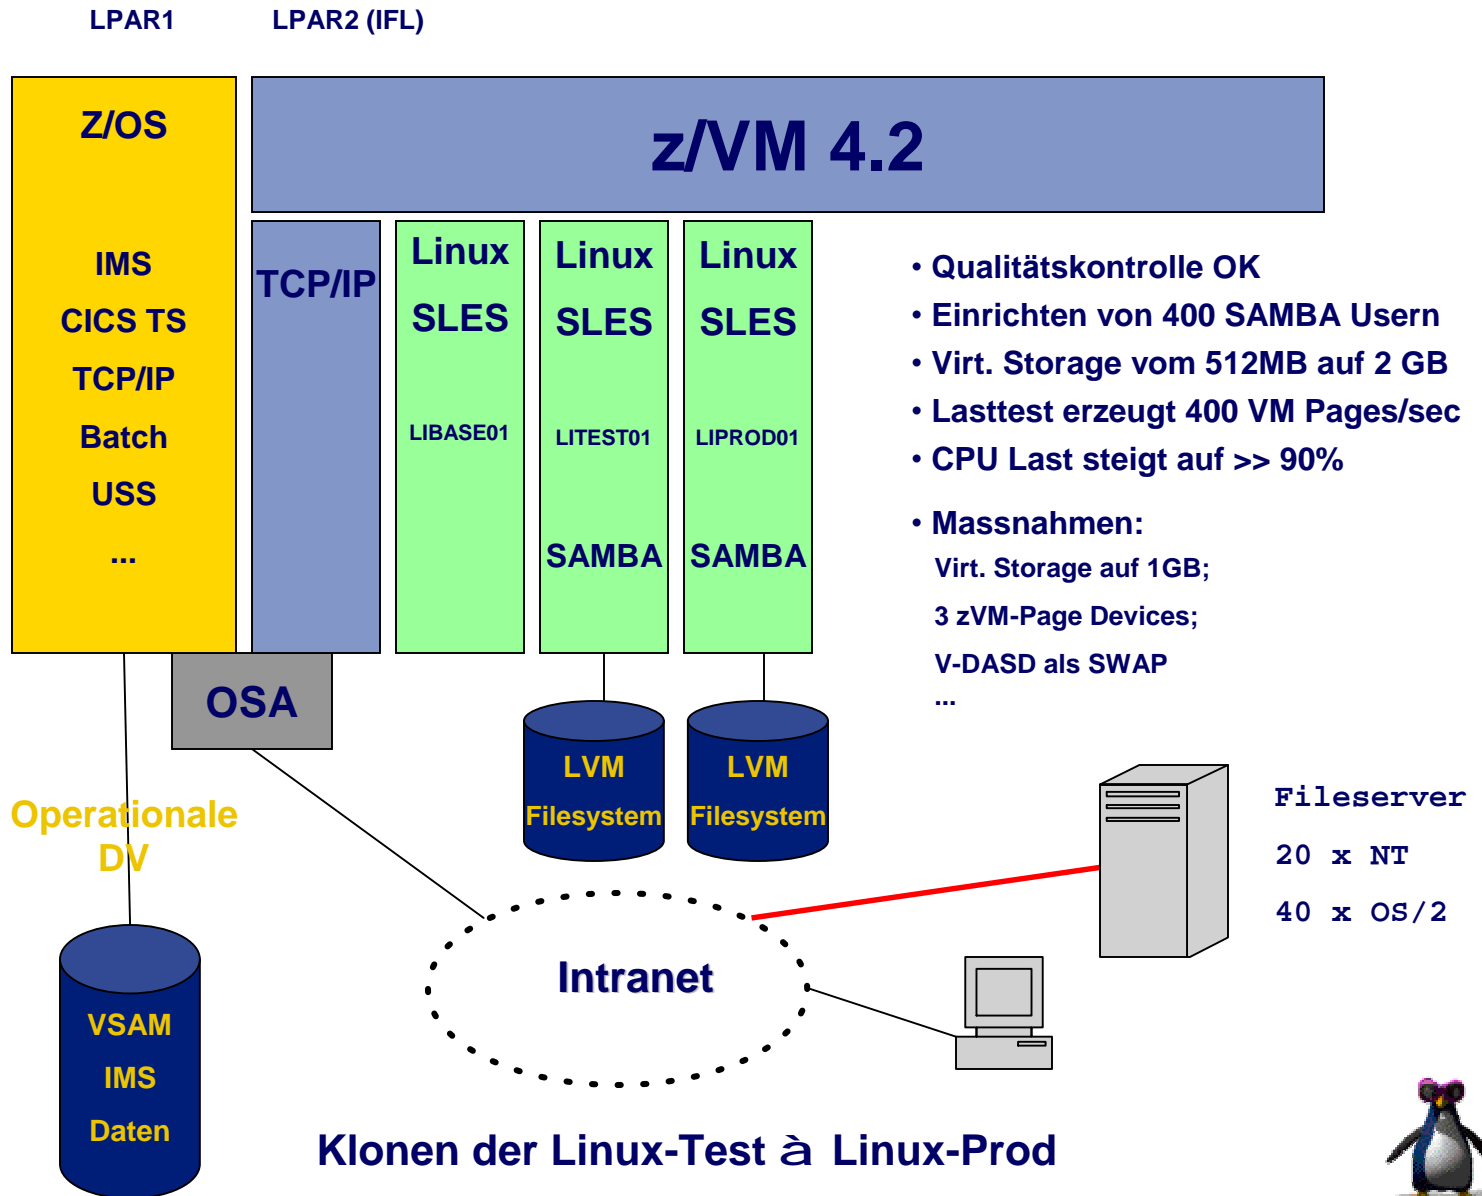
LPAR1
LPAR2 (IFL)

Z/OS

IMS
CICS TS
TCP/IP
Batch
USS
...

z/VM 4.2

TCP/IP

Linux
SLES
LIBASE01

Linux
SLES
LITEST01
SAMBA

Linux
SLES
LIPROD01
SAMBA

• Qualitätskontrolle OK
• Einrichten von 400 SAMBA Usern
• Virt. Storage vom 512MB auf 2 GB
• Lasttest erzeugt 400 VM Pages/sec
• CPU Last steigt auf >> 90%

• Massnahmen:
Virt. Storage auf 1GB;
3 zVM-Page Devices;
V-DASD als SWAP
...

OSA

LVM
Filesystem

LVM
Filesystem

Operationale DV

Fileserver
20 x NT
40 x OS/2

Intranet

VSAM
IMS
Daten

Klonen der Linux-Test à Linux-Prod